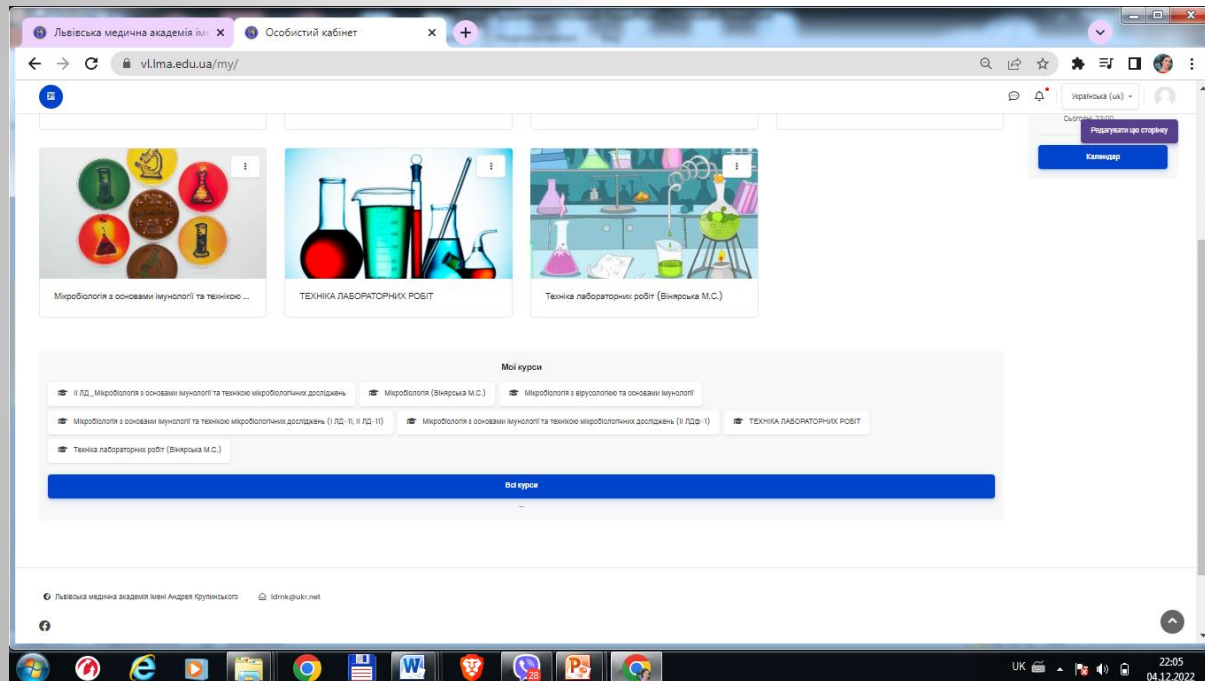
Львівська медична академія ім ×
Особистий кабінет ×
vl.lma.edu.ua/my/

Українська (uk)

Сьогодні 22:00
Редагувати цю сторінку
Календар

Мікробіологія з основами імунології та технікою ...
ТЕХНІКА ЛАБОРАТОРНИХ РОБІТ
Техніка лабораторних робіт (Вінярська М.С.)

Мої курси
ІІ ЛД_Мікробіологія з основами імунології та технікою мікробіологічних досліджень
Мікробіологія (Вінярська М.С.)
Мікробіологія з вірусологією та основами імунології
Мікробіологія з основами імунології та технікою мікробіологічних досліджень (І ЛД-11, ІІ ЛД-11)
Мікробіологія з основами імунології та технікою мікробіологічних досліджень (ІІ ЛДф-1)
ТЕХНІКА ЛАБОРАТОРНИХ РОБІТ
Техніка лабораторних робіт (Вінярська М.С.)
Всі курси

Львівська медична академія імені Андрея Крупинського
ldmk@ukr.net

28
UK
22:05
04.12.2022